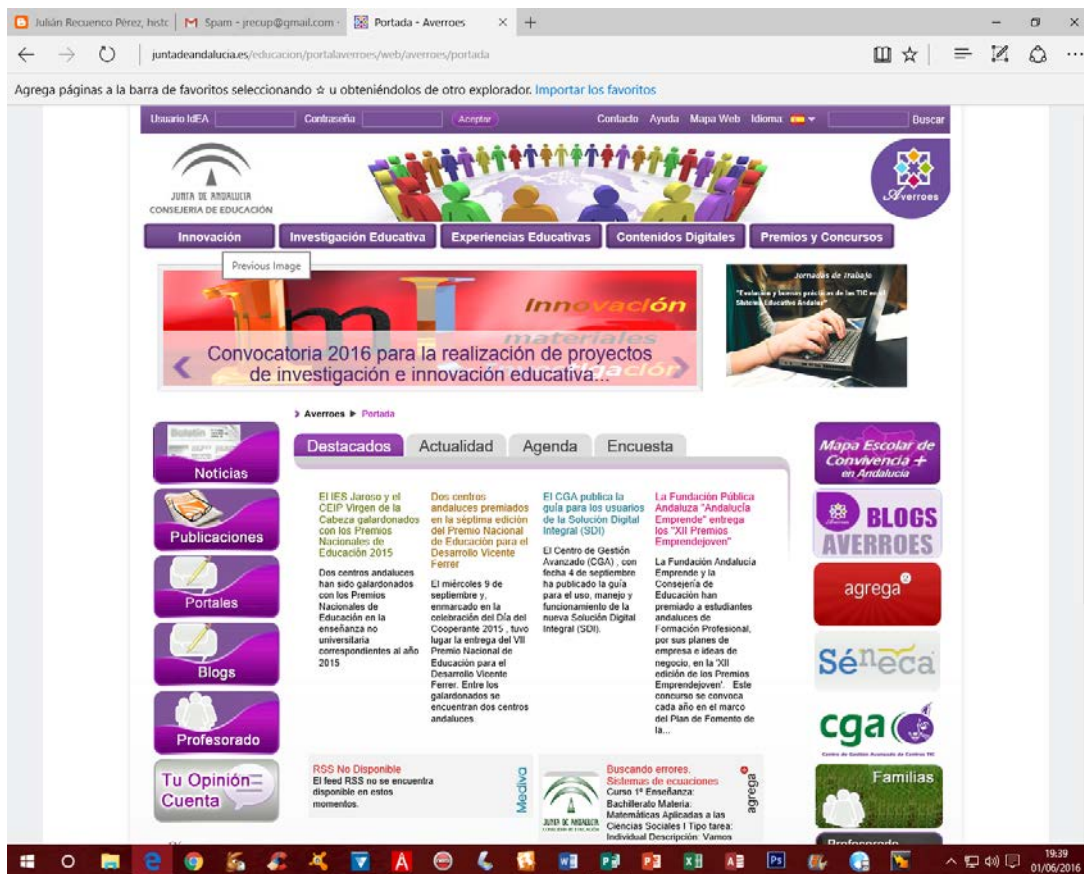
Julián Recuenco Pérez, histo | M Spam - jrecup@gmail.com | Portada - Averroes × +

juntadeandalucia.es/educacion/portalaverroes/web/averroes/portada

Agrega páginas a la barra de favoritos seleccionando ☆ u obteniéndolos de otro explorador. Importar los favoritos

Usuario IdEA Contraseña Aceptar Contacto Ayuda Mapa Web Idioma Buscar

JUNTA DE ANDALUCIA
CONSEJERIA DE EDUCACIÓN

Averroes

Innovación | Investigación Educativa | Experiencias Educativas | Contenidos Digitales | Premios y Concursos

Previous Image

Innovación
materiales
Convocatoria 2016 para la realización de proyectos de investigación e innovación educativa...

Jornadas de trabajo
"Evolución y buenas prácticas de las TIC en el Sistema Educativo Andaluz"

▸ Averroes ▸ Portada

Noticias
Publicaciones
Portales
Blogs
Profesorado
Tu Opinión Cuenta

Destacados | Actualidad | Agenda | Encuesta

El IES Jaroso y el CEIP Virgen de la Cabeza galardonados con los Premios Nacionales de Educación 2015

Dos centros andaluces han sido galardonados con los Premios Nacionales de Educación en la enseñanza no universitaria correspondientes al año 2015

Dos centros andaluces premiados en la séptima edición del Premio Nacional de Educación para el Desarrollo Vicente Ferrer

El miércoles 9 de septiembre y, enmarcado en la celebración del Día del Cooperante 2015 , tuvo lugar la entrega del VII Premio Nacional de Educación para el Desarrollo Vicente Ferrer. Entre los galardonados se encuentran dos centros andaluces

El CGA publica la guía para los usuarios de la Solución Digital Integral (SDI)

El Centro de Gestión Avanzado (CGA) , con fecha 4 de septiembre ha publicado la guía para el uso, manejo y funcionamiento de la nueva Solución Digital Integral (SDI).

La Fundación Pública Andaluza "Andalucía Emprende" entrega los "XII Premios Emprendejoven"

La Fundación Andalucía Emprende y la Consejería de Educación han premiado a estudiantes andaluces de Formación Profesional, por sus planes de empresa e ideas de negocio, en la 'XII edición de los Premios Emprendejoven'. Este concurso se convoca cada año en el marco del Plan de Fomento de la...

RSS No Disponible
El feed RSS no se encuentra disponible en estos momentos.

Mediva

Buscando errores. Sistemas de ecuaciones
Curso 1º Enseñanza: Bachillerato Materia: Matemáticas Aplicadas a las Ciencias Sociales I Tipo tarea: Individual Descripción: Vamos

agrega

Mapa Escolar de Convivencia + en Andalucía
BLOGS AVERROES
agrega
Séneca
cga
Centro de Gestión Avanzado de Centros TIC
Familias
Profesorado

19:39
01/06/2016